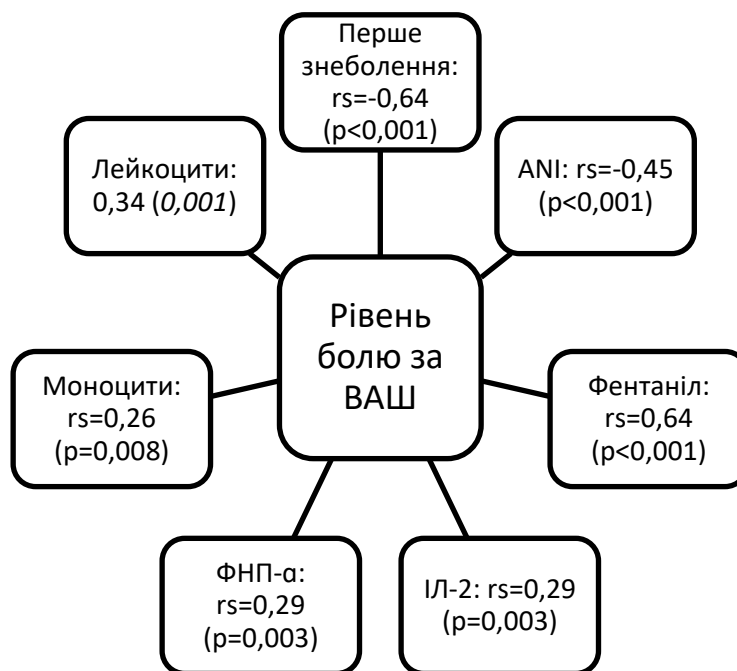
Перше знеболення: rs=-0,64 (p<0,001)

Лейкоцити: 0,34 (*0,001*)

ANI: rs=-0,45 (p<0,001)

Рівень болю за ВАШ

Моноцити: rs=0,26 (p=0,008)

Фентаніл: rs=0,64 (p<0,001)

ФНП-α: rs=0,29 (p=0,003)

ІЛ-2: rs=0,29 (p=0,003)